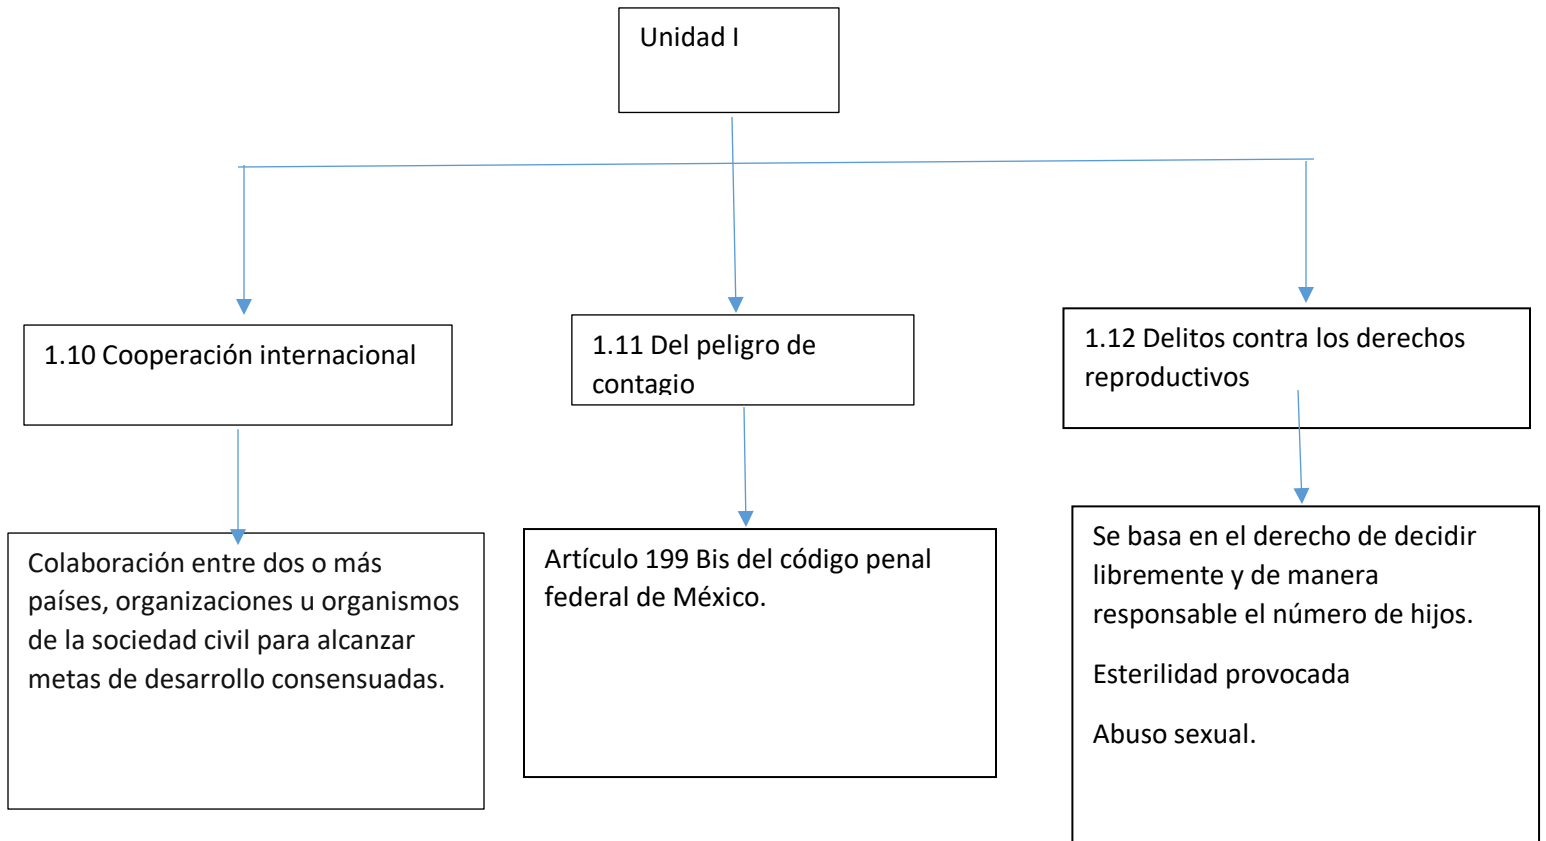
Unidad I

1.10 Cooperación internacional

Colaboración entre dos o más países, organizaciones u organismos de la sociedad civil para alcanzar metas de desarrollo consensuadas.

1.11 Del peligro de contagio

Artículo 199 Bis del código penal federal de México.

1.12 Delitos contra los derechos reproductivos

Se basa en el derecho de decidir libremente y de manera responsable el número de hijos.

Esterilidad provocada

Abuso sexual.